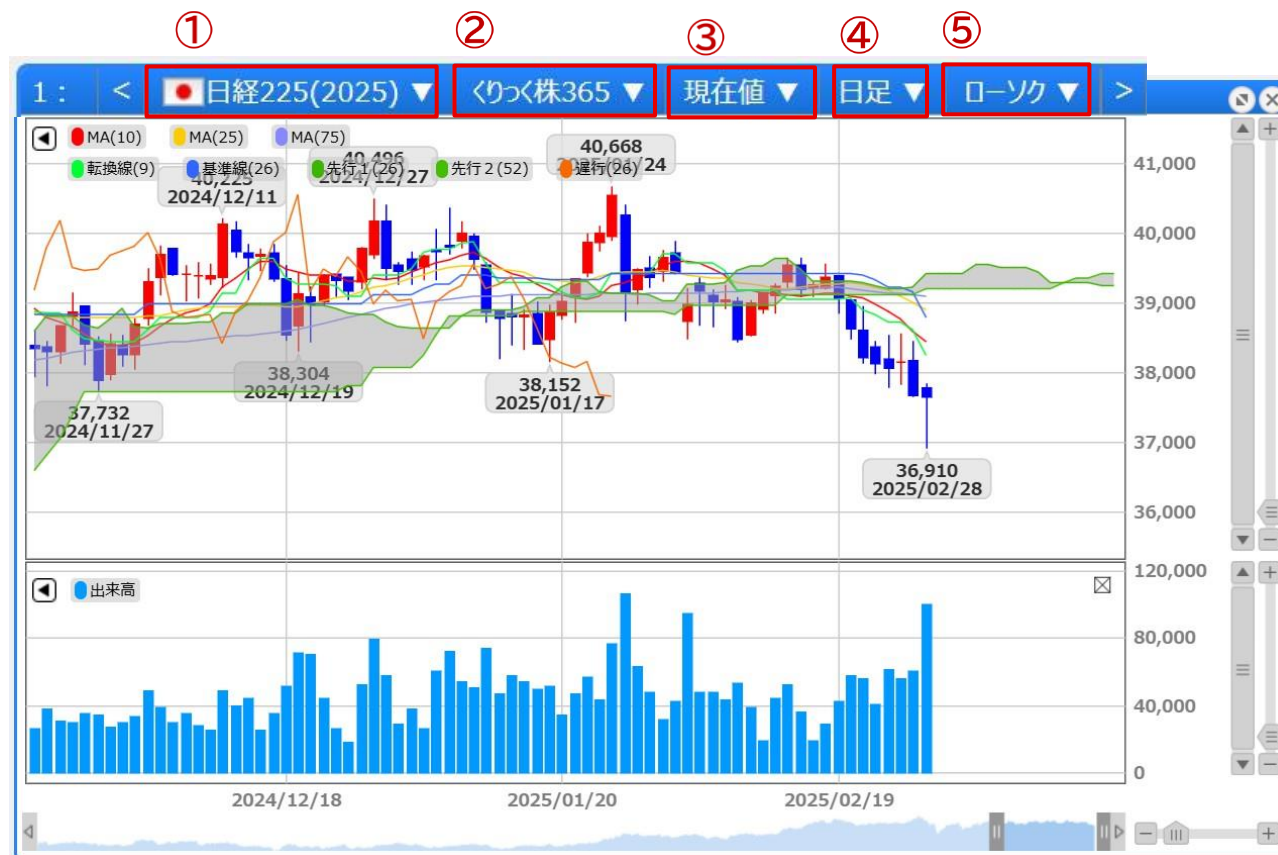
① ② ③ ④ ⑤

1： < 日経225(2025) ▼ くりっく株365 ▼ 現在値 ▼ 日足 ▼ ローソク ▼ >

MA(10) MA(25) MA(75)
転換線(9) 基準線(26) 先行１(26) 先行２(52) 遅行(26)

40,225
2024/12/11

40,496
2024/12/27

40,668
2025/01/24

38,304
2024/12/19

37,732
2024/11/27

38,152
2025/01/17

36,910
2025/02/28

41,000
40,000
39,000
38,000
37,000
36,000

出来高

120,000
80,000
40,000
0

2024/12/18
2025/01/20
2025/02/19